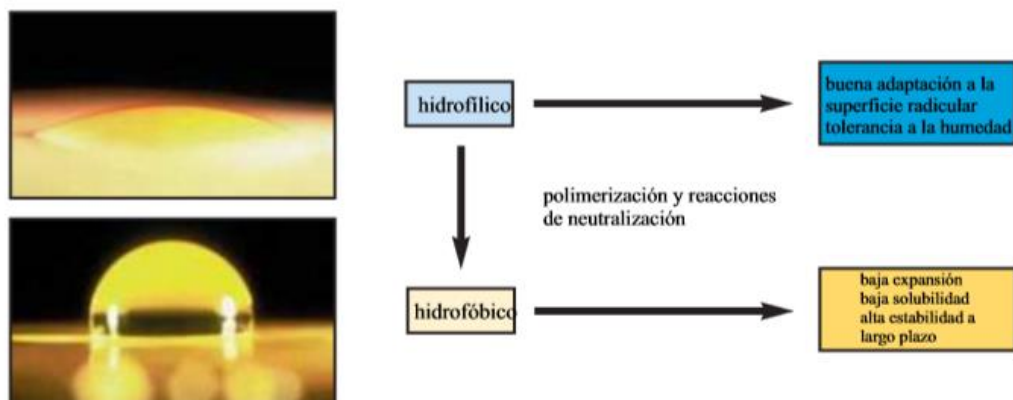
hidrofílico

buena adaptación a la superficie radicular tolerancia a la humedad

polimerización y reacciones de neutralización

hidrofóbico

baja expansión
baja solubilidad
alta estabilidad a largo plazo